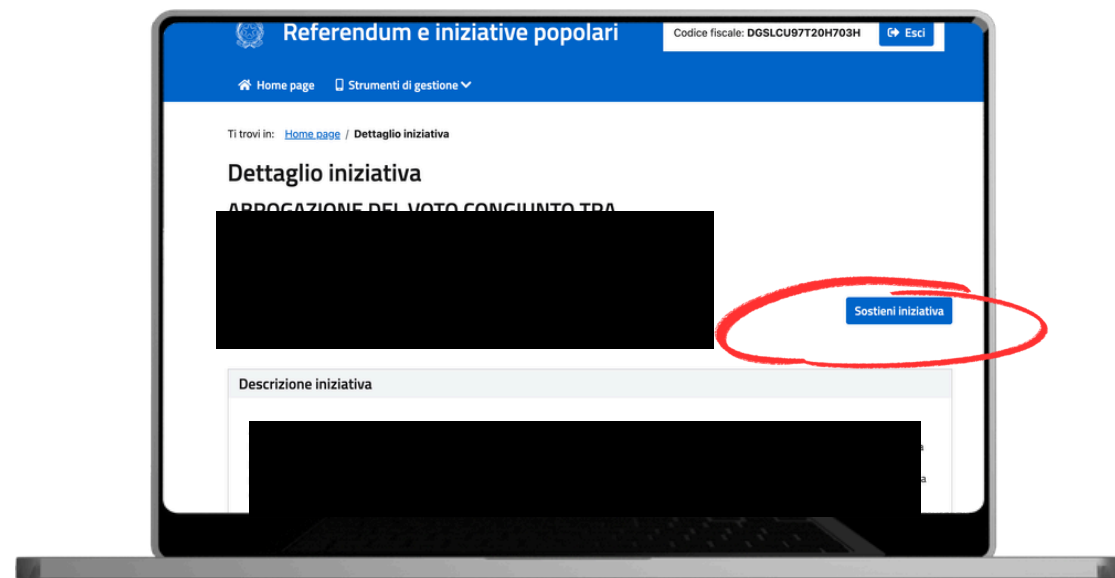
Referendum e iniziative popolari

Codice fiscale: DGSLCU97T20H703H

Esci

Home page

Strumenti di gestione

Ti trovi in: Home page / Dettaglio iniziativa

Dettaglio iniziativa

ABROGAZIONE DEL VOTO CONGIUNTO TRA

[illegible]

Sostieni iniziativa

Descrizione iniziativa

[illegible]